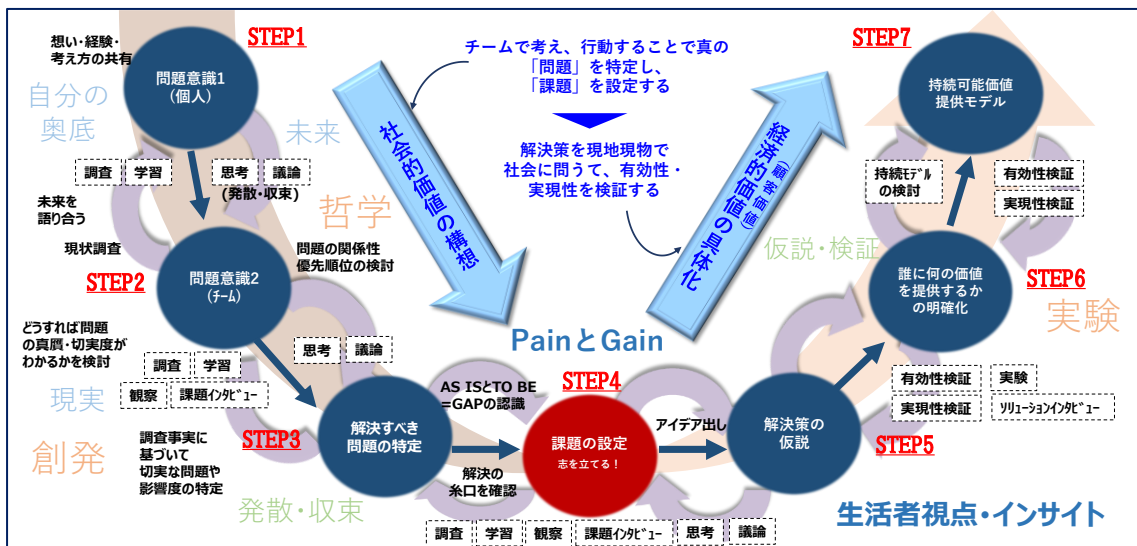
STEP1

想い・経験・考え方の共有

問題意識1
(個人)

自分の奥底

未来

調査　学習　思考　議論
(発散・収束)

未来を語り合う

哲学

社会的価値の構想

チームで考え、行動することで真の「問題」を特定し、「課題」を設定する

解決策を現地現物で社会に問うて、有効性・実現性を検証する

経済的(顧客価値)価値の具体化

STEP7

持続可能価値提供モデル

持続ﾓﾃﾞﾙの検討

有効性検証
実現性検証

現状調査

問題の関係性優先順位の検討

STEP2

問題意識2
(ﾁｰﾑ)

仮説・検証

誰に何の価値を提供するかの明確化

STEP6

実験

どうすれば問題の真贋・切実度がわかるかを検討

PainとGain

思考　議論

調査　学習

観察　課題ｲﾝﾀﾋﾞｭｰ

現実

AS ISとTO BE =GAPの認識

STEP4

有効性検証　実験
実現性検証　ｿﾘｭｰｼｮﾝｲﾝﾀﾋﾞｭｰ

創発

調査事実に基づいて切実な問題や影響度の特定

STEP3

解決すべき問題の特定

課題の設定
志を立てる！

アイデア出し

解決策の仮説

STEP5

解決の糸口を確認

発散・収束

生活者視点・インサイト

調査　学習　観察　課題ｲﾝﾀﾋﾞｭｰ　思考　議論